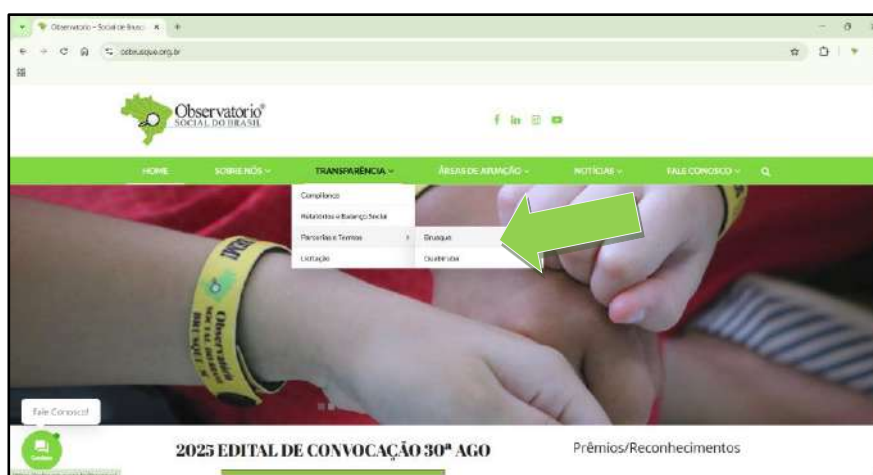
Observatorio - Social de Brusq ×  +

osbrusque.org.br

Observatorio® SOCIAL DO BRASIL

HOME   SOBRE NÓS ⌄   TRANSPARÊNCIA ⌄   ÁREAS DE ATUAÇÃO ⌄   NOTÍCIAS ⌄   FALE CONOSCO ⌄

Compliance
Relatórios e Balanço Social
Parcerias e Termos ›
Licitação

Brusque
Guabiruba

Observatório Social de Brusque

Fale Conosco!

2025 EDITAL DE CONVOCAÇÃO 30ª AGO

Prêmios/Reconhecimentos